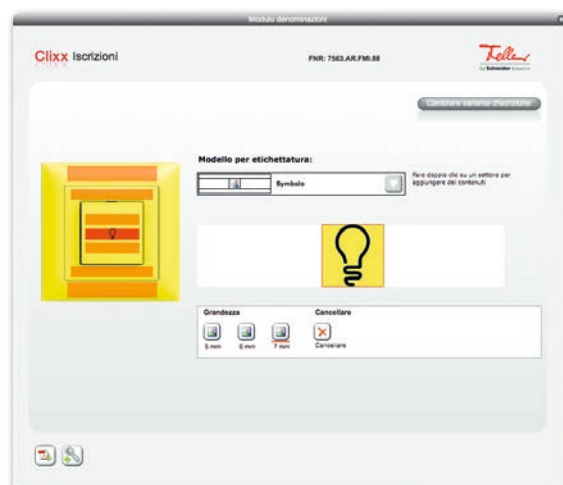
Modulo denominazioni

Clixx Iscrizioni

FNR: 7563.AR.FMI.88

Feller
by Schneider Electric

Cambiare variante d'iscrizione

Modello per etichettatura:

Symbolo

Fare doppio clic su un settore per aggiungere dei contenuti

Grandezza

5 mm

6 mm

7 mm

Cancellare

Cancellare